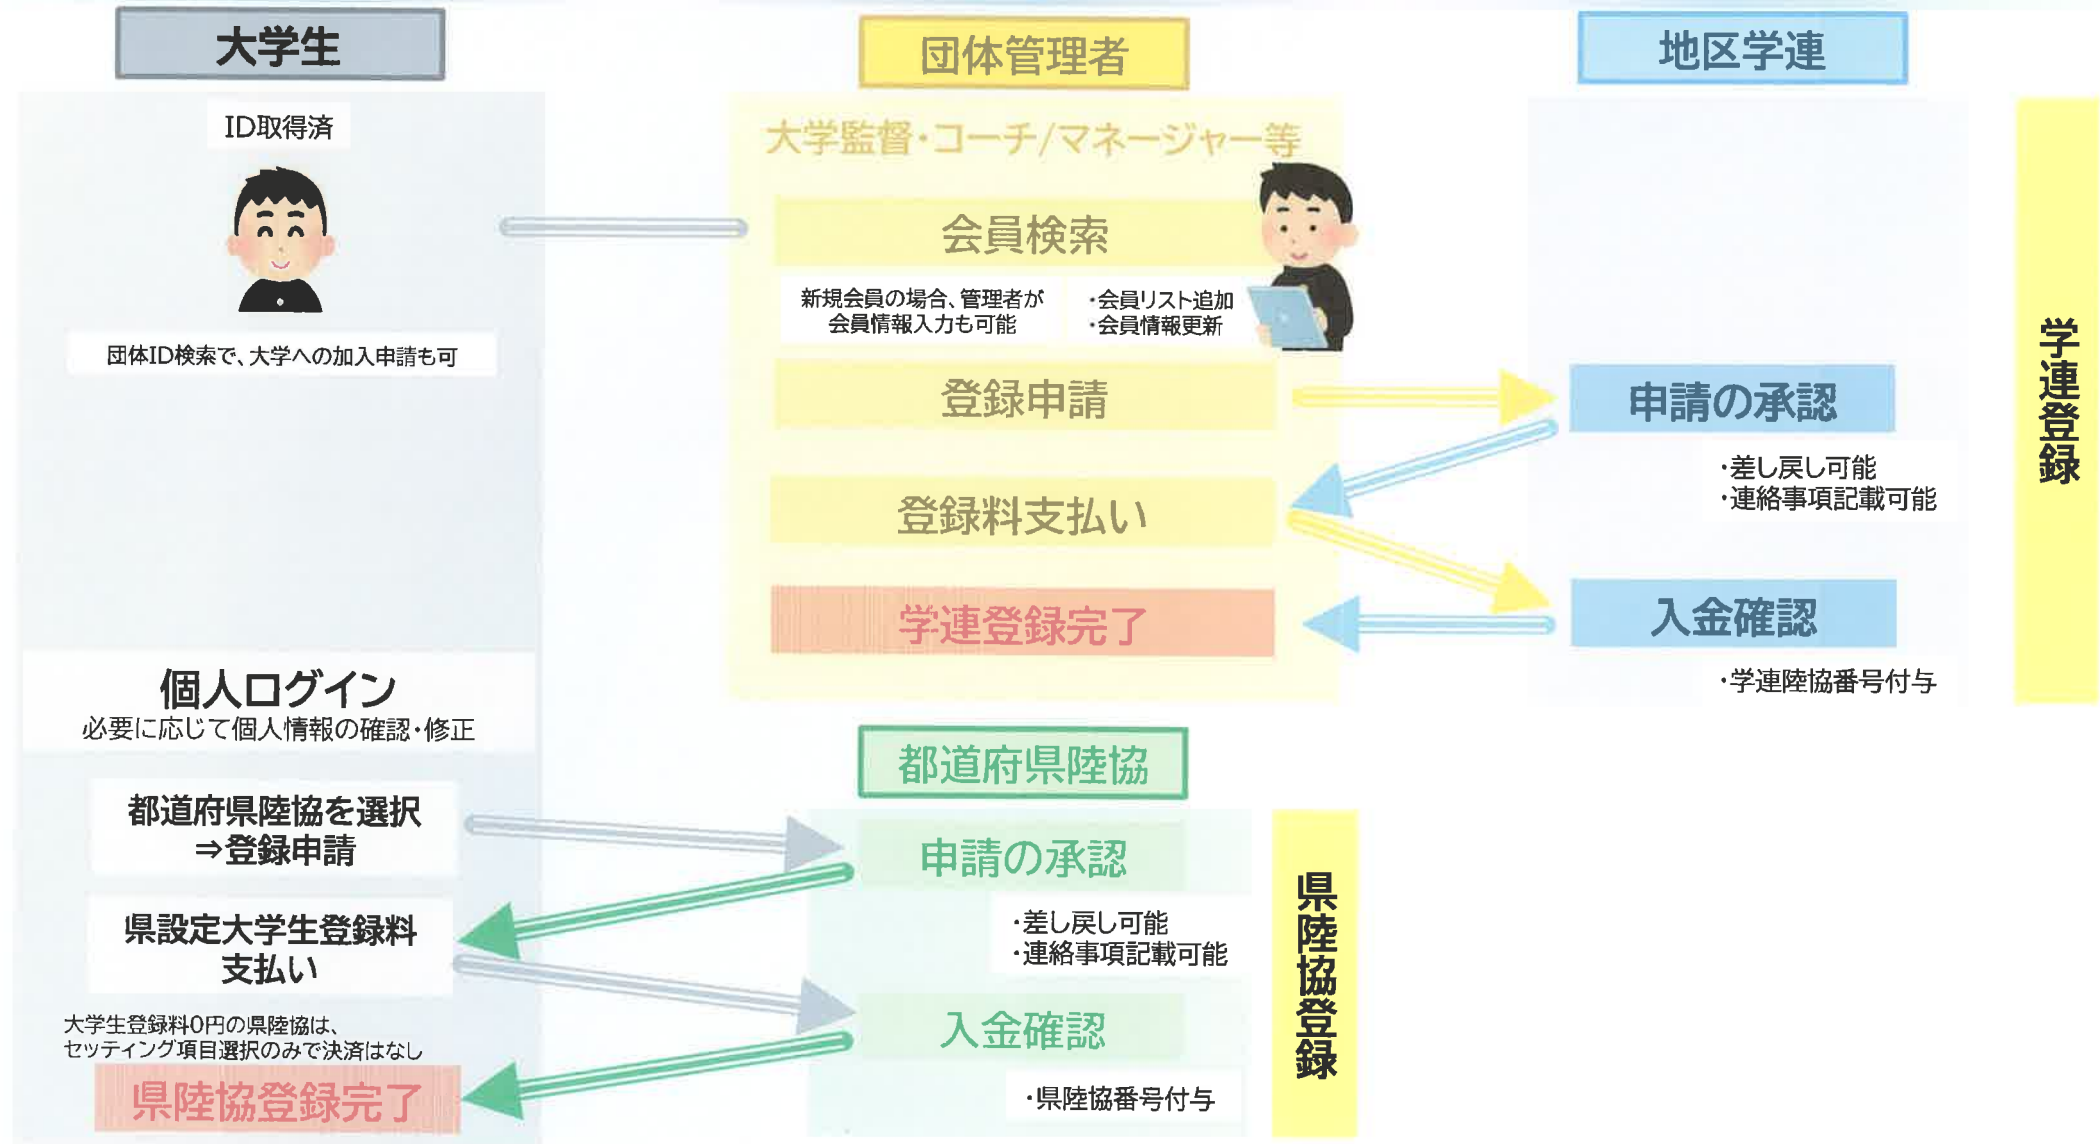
大学生

団体管理者

地区学連

ID取得済

団体ID検索で、大学への加入申請も可

大学監督・コーチ/マネージャー等

会員検索

新規会員の場合、管理者が会員情報入力も可能

・会員リスト追加
・会員情報更新

登録申請

申請の承認

・差し戻し可能
・連絡事項記載可能

登録料支払い

入金確認

学連登録完了

・学連陸協番号付与

学連登録

個人ログイン
必要に応じて個人情報の確認・修正

都道府県陸協

都道府県陸協を選択
⇒登録申請

申請の承認

県設定大学生登録料支払い

・差し戻し可能
・連絡事項記載可能

大学生登録料0円の県陸協は、セッティング項目選択のみで決済はなし

入金確認

県陸協登録完了

・県陸協番号付与

県陸協登録